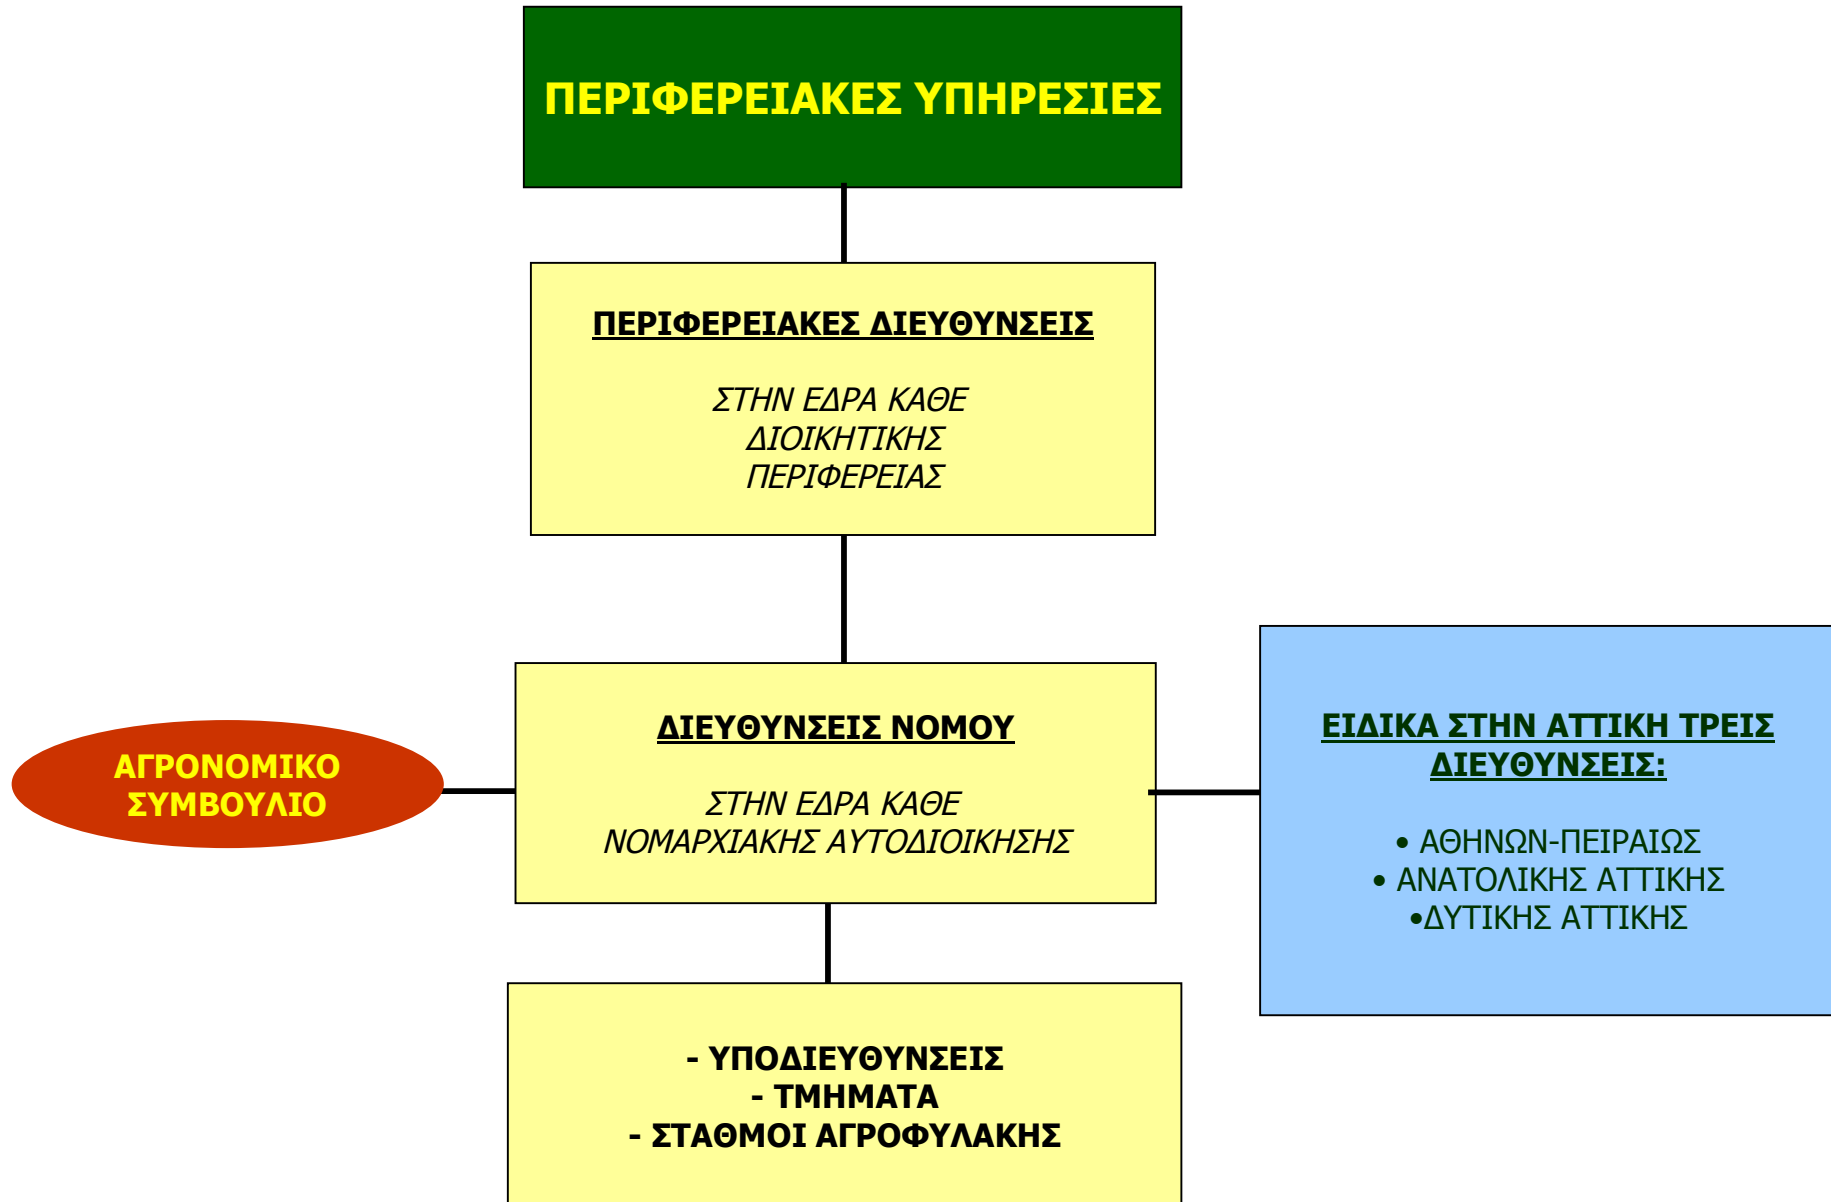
ΠΕΡΙΦΕΡΕΙΑΚΕΣ ΥΠΗΡΕΣΙΕΣ

ΠΕΡΙΦΕΡΕΙΑΚΕΣ ΔΙΕΥΘΥΝΣΕΙΣ

ΣΤΗΝ ΕΔΡΑ ΚΑΘΕ ΔΙΟΙΚΗΤΙΚΗΣ ΠΕΡΙΦΕΡΕΙΑΣ

ΑΓΡΟΝΟΜΙΚΟ ΣΥΜΒΟΥΛΙΟ

ΔΙΕΥΘΥΝΣΕΙΣ ΝΟΜΟΥ

ΣΤΗΝ ΕΔΡΑ ΚΑΘΕ ΝΟΜΑΡΧΙΑΚΗΣ ΑΥΤΟΔΙΟΙΚΗΣΗΣ

ΕΙΔΙΚΑ ΣΤΗΝ ΑΤΤΙΚΗ ΤΡΕΙΣ ΔΙΕΥΘΥΝΣΕΙΣ:

• ΑΘΗΝΩΝ-ΠΕΙΡΑΙΩΣ
• ΑΝΑΤΟΛΙΚΗΣ ΑΤΤΙΚΗΣ
•ΔΥΤΙΚΗΣ ΑΤΤΙΚΗΣ

- ΥΠΟΔΙΕΥΘΥΝΣΕΙΣ
- ΤΜΗΜΑΤΑ
- ΣΤΑΘΜΟΙ ΑΓΡΟΦΥΛΑΚΗΣ